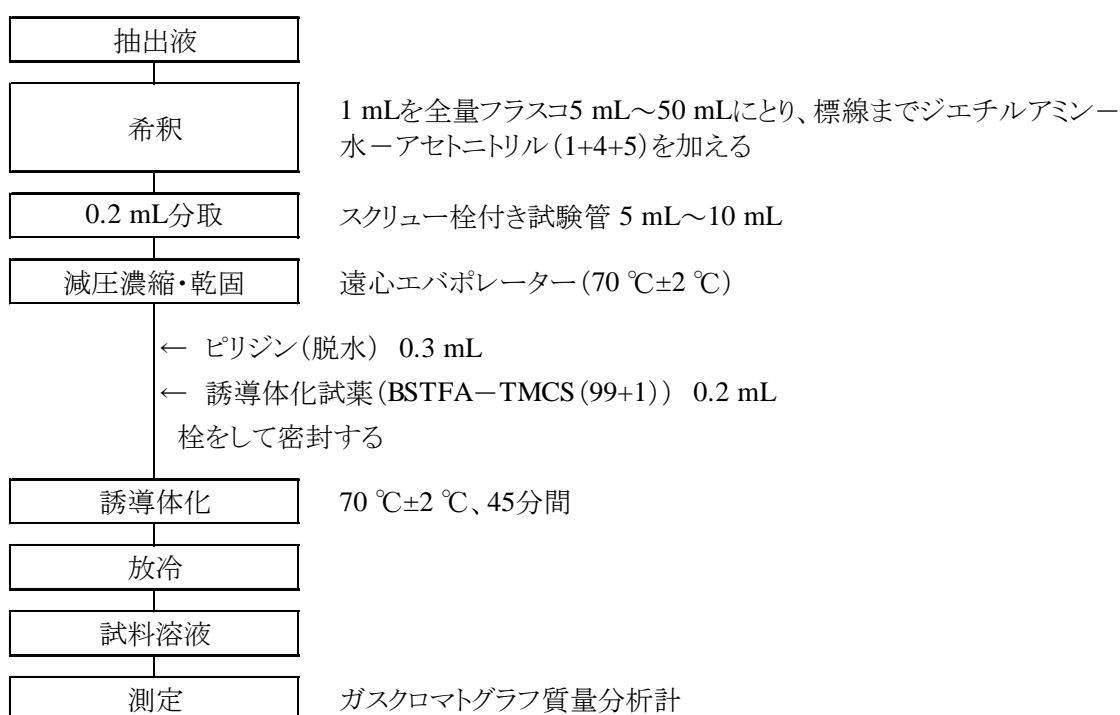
抽出液

希釈

1 mLを全量フラスコ5 mL～50 mLにとり、標線までジエチルアミン－水－アセトニトリル（1+4+5）を加える

0.2 mL分取

スクリュー栓付き試験管 5 mL～10 mL

減圧濃縮・乾固

遠心エバポレーター（70 ℃±2 ℃）

← ピリジン（脱水） 0.3 mL

← 誘導体化試薬（BSTFA－TMCS（99+1）） 0.2 mL

栓をして密封する

誘導体化

70 ℃±2 ℃、45分間

放冷

試料溶液

測定

ガスクロマトグラフ質量分析計